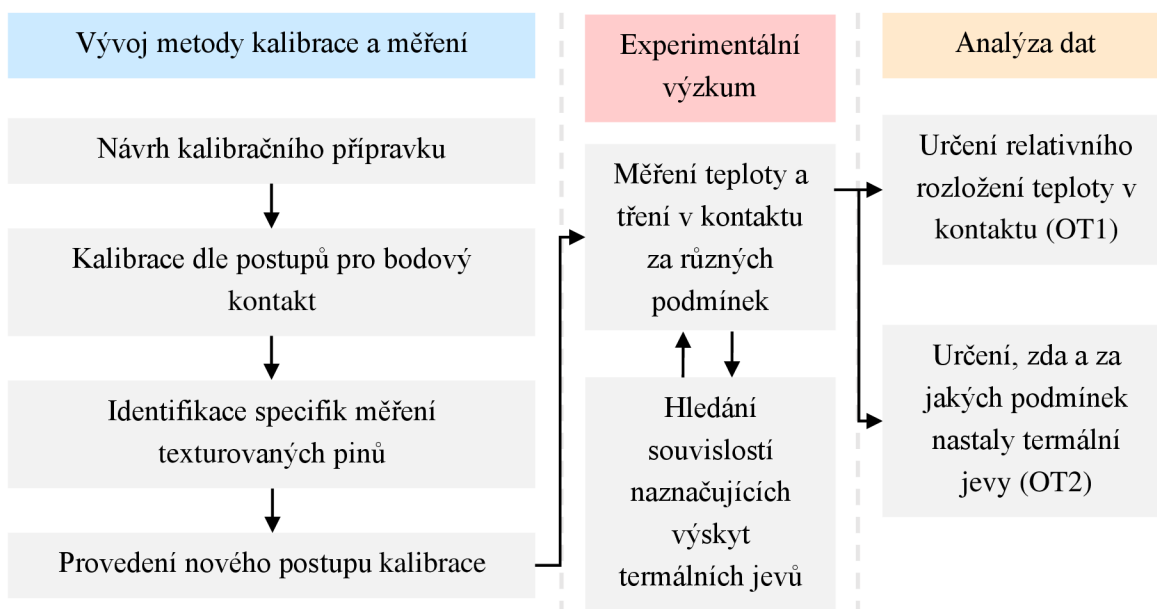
Vývoj metody kalibrace a měření

Návrh kalibračního přípravku

Kalibrace dle postupů pro bodový kontakt

Identifikace specifik měření texturovaných pinů

Provedení nového postupu kalibrace

Experimentální výzkum

Měření teploty a tření v kontaktu za různých podmínek

Hledání souvislostí naznačujících výskyt termálních jevů

Analýza dat

Určení relativního rozložení teploty v kontaktu (OT1)

Určení, zda a za jakých podmínek nastaly termální jevy (OT2)